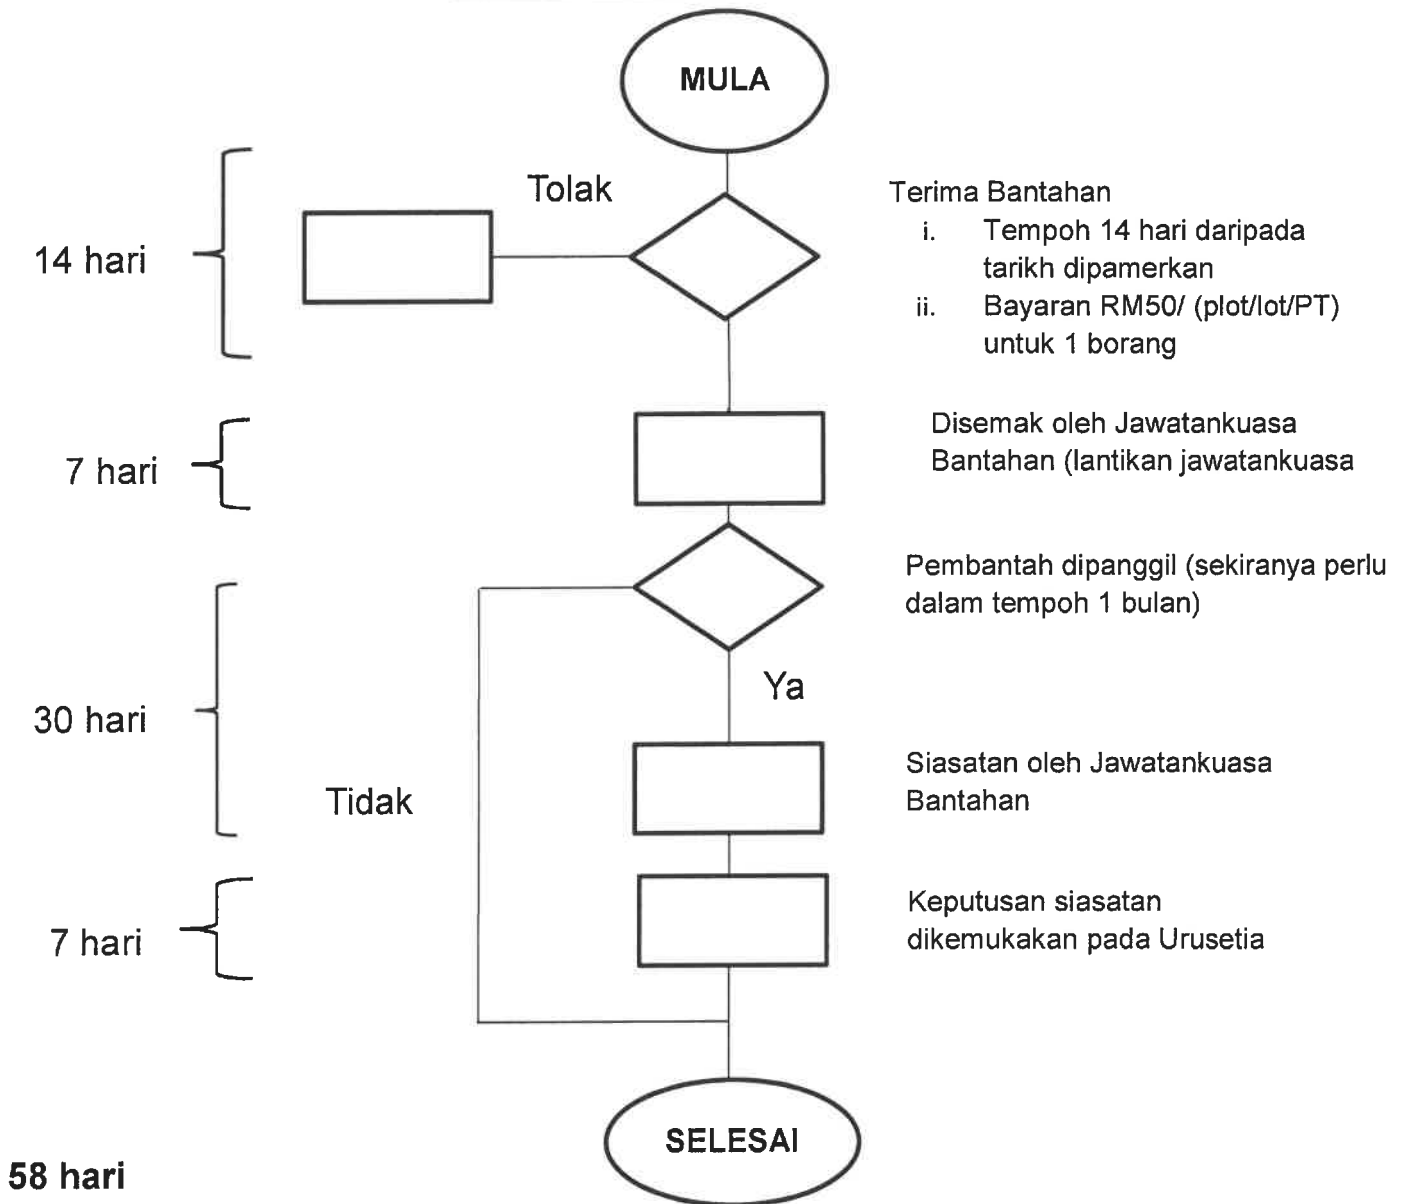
MULA

Tolak

14 hari

Terima Bantahan
i. Tempoh 14 hari daripada tarikh dipamerkan
ii. Bayaran RM50/ (plot/lot/PT) untuk 1 borang

7 hari

Disemak oleh Jawatankuasa Bantahan (lantikan jawatankuasa

Pembantah dipanggil (sekiranya perlu dalam tempoh 1 bulan)

Ya

30 hari

Tidak

Siasatan oleh Jawatankuasa Bantahan

7 hari

Keputusan siasatan dikemukakan pada Urusetia

SELESAI

58 hari